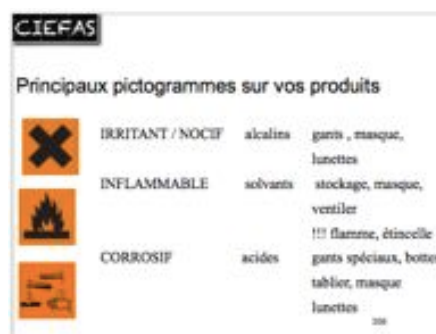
CIEFAS

Principaux pictogrammes sur vos produits

| | | |
|---|---|---|
| IRRITANT / NOCIF | alcalins | gants , masque, lunettes |
| INFLAMMABLE | solvants | stockage, masque, ventiler !!! flamme, étincelle |
| CORROSIF | acides | gants spéciaux, botte tablier, masque lunettes |

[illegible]